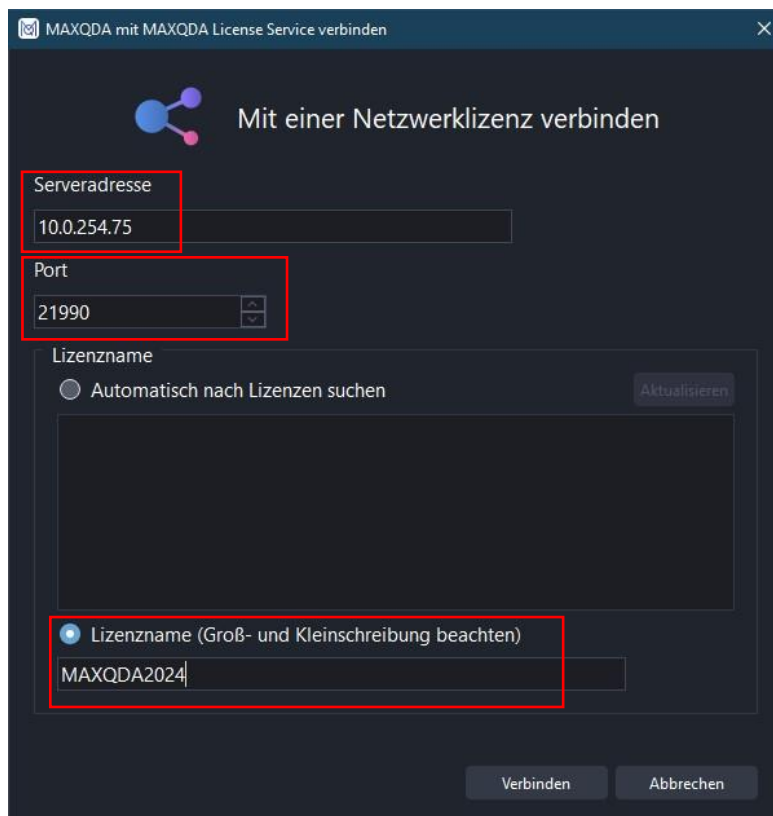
MAXQDA mit MAXQDA License Service verbinden

Mit einer Netzwerklizenz verbinden

Serveradresse

10.0.254.75

Port

21990

Lizenzname

Automatisch nach Lizenzen suchen

Aktualisieren

Lizenzname (Groß- und Kleinschreibung beachten)

MAXQDA2024

Verbinden

Abbrechen